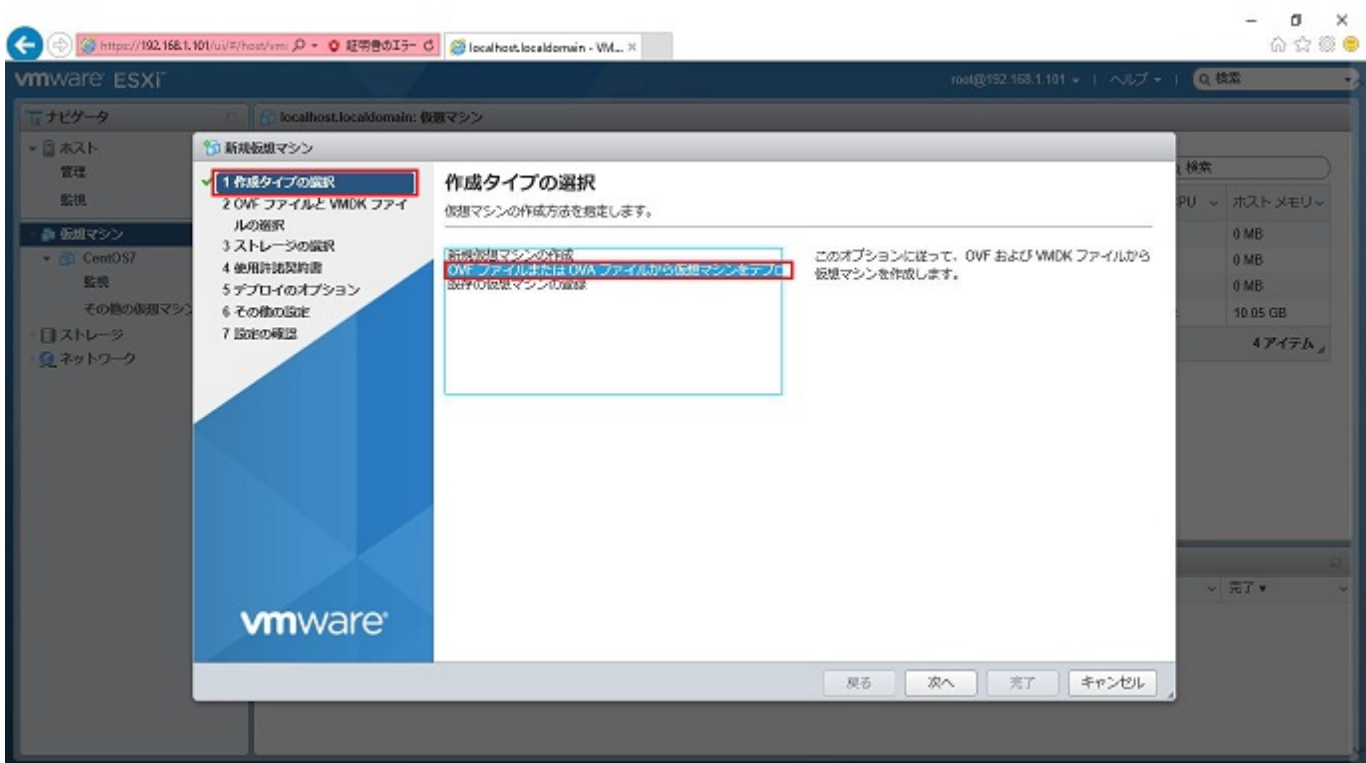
https://192.168.1.101/ui/#/host/vm 証明書のエラー localhost.localdomain - VM... ×

vmware ESXi

root@192.168.1.101 ▾ | ヘルプ ▾ | 検索

ナビゲータ

localhost.localdomain: 仮想マシン

ホスト
管理
監視
仮想マシン
CentOS7
監視
その他の仮想マシン
ストレージ
ネットワーク

新規仮想マシン

1 作成タイプの選択
2 OVF ファイルと VMDK ファイルの選択
3 ストレージの選択
4 使用許諾契約書
5 デプロイのオプション
6 その他の設定
7 設定の確認

vmware

作成タイプの選択
仮想マシンの作成方法を指定します。

新規仮想マシンの作成
OVF ファイルまたは OVA ファイルから仮想マシンをデプロ
既存の仮想マシンの登録

このオプションに従って、OVF および VMDK ファイルから仮想マシンを作成します。

戻る 次へ 完了 キャンセル

検索
PU ホスト メモリ
0 MB
0 MB
0 MB
10.05 GB
4 アイテム
完了